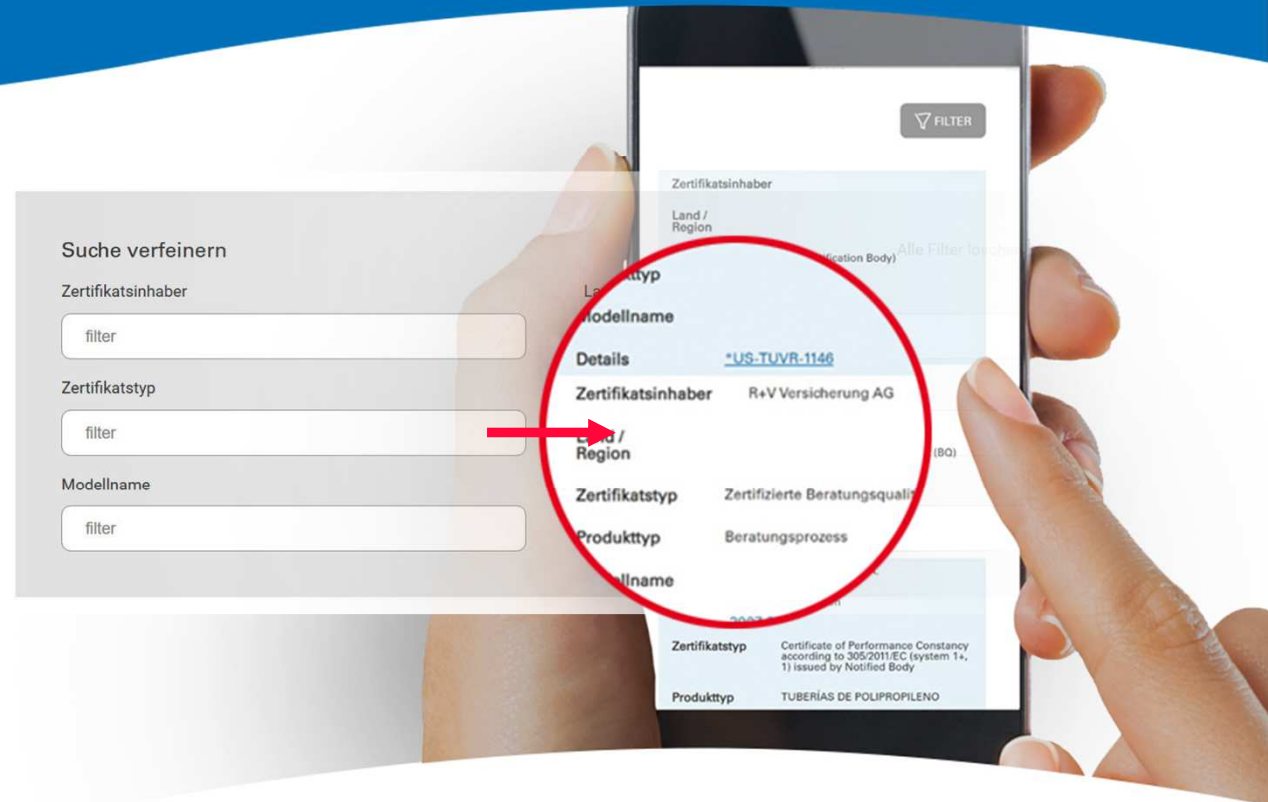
FILTER

Zertifikatsinhaber

Land / Region

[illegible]fication Body)

Alle Filter löschen

Suche verfeinern

Zertifikatsinhaber

filter

Zertifikatstyp

filter

Modellname

filter

La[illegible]

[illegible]ttyp

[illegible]odellname

Details *US-TUVR-1146

Zertifikatsinhaber R+V Versicherung AG

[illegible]nd / Region

(BQ)

Zertifikatstyp Zertifizierte Beratungsquali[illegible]

Produkttyp Beratungsprozess

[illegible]llname

Zertifikatstyp Certificate of Performance Constancy according to 305/2011/EC (system 1+, 1) issued by Notified Body

Produkttyp TUBERÍAS DE POLIPROPILENO